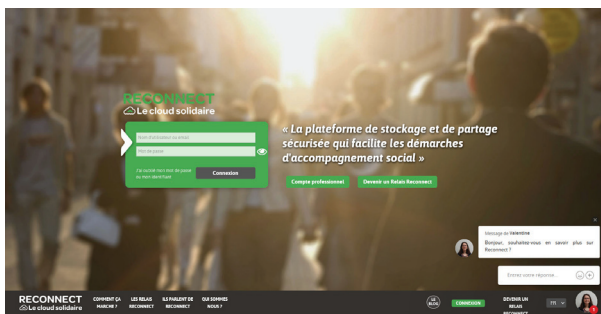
RECONNECT
Le cloud solidaire

Nom d'utilisateur ou email
Mot de passe
J'ai oublié mon mot de passe ou mon identifiant
Connexion

« La plateforme de stockage et de partage sécurisée qui facilite les démarches d'accompagnement social »

Compte professionnel
Devenir un Relais Reconnect

Message de Valentine
Bonjour, souhaitez-vous en savoir plus sur Reconnect ?
Entrez votre réponse...

RECONNECT
Le cloud solidaire
COMMENT ÇA MARCHE ?
LES RELAIS RECONNECT
ILS PARLENT DE RECONNECT
QUI SOMMES NOUS ?
LE BLOG
CONNEXION
DEVENIR UN RELAIS RECONNECT
FR